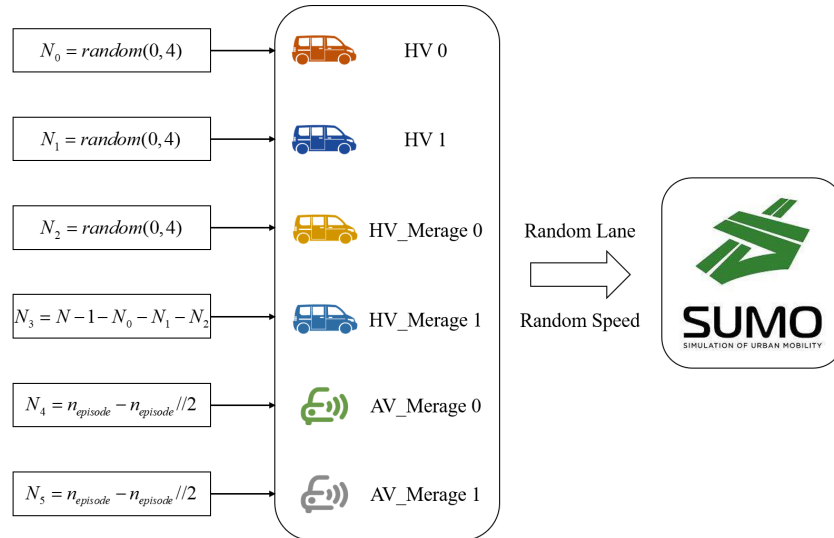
$N_0 = random(0,4)$

$N_1 = random(0,4)$

$N_2 = random(0,4)$

$N_3 = N - 1 - N_0 - N_1 - N_2$

$N_4 = n_{episode} - n_{episode} // 2$

$N_5 = n_{episode} - n_{episode} // 2$

HV 0

HV 1

HV_Merage 0

HV_Merage 1

AV_Merage 0

AV_Merage 1

Random Lane

Random Speed

SUMO

SIMULATION OF URBAN MOBILITY